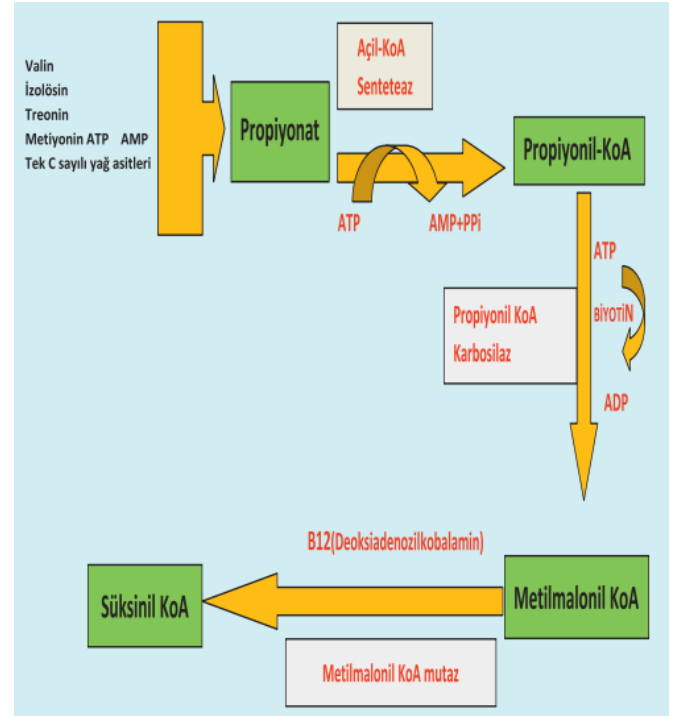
Valin
İzolösin
Treonin
Metiyonin ATP AMP
Tek C sayılı yağ asitleri

Propiyonat

Açil-KoA
Senteteaz

ATP

AMP+PPi

Propiyonil-KoA

ATP

BİYOTİN

Propiyonil KoA
Karbosilaz

ADP

B12(Deoksiadenozilkobalamin)

Süksinil KoA

Metilmalonil KoA

Metilmalonil KoA mutaz